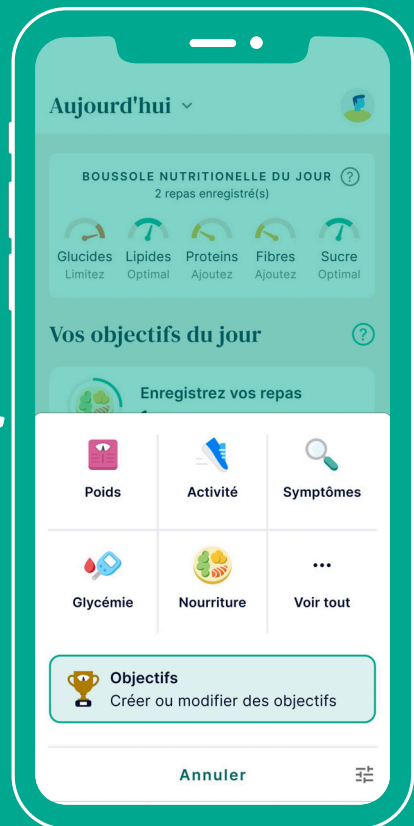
Aujourd'hui

BOUSSOLE NUTRITIONELLE DU JOUR
2 repas enregistré(s)

Glucides
Limitez

Lipides
Optimal

Proteins
Ajoutez

Fibres
Ajoutez

Sucre
Optimal

Vos objectifs du jour

Enregistrez vos repas

| Poids | Activité | Symptômes |
|---|---|---|
| Glycémie | Nourriture | Voir tout |

Objectifs
Créer ou modifier des objectifs

Annuler